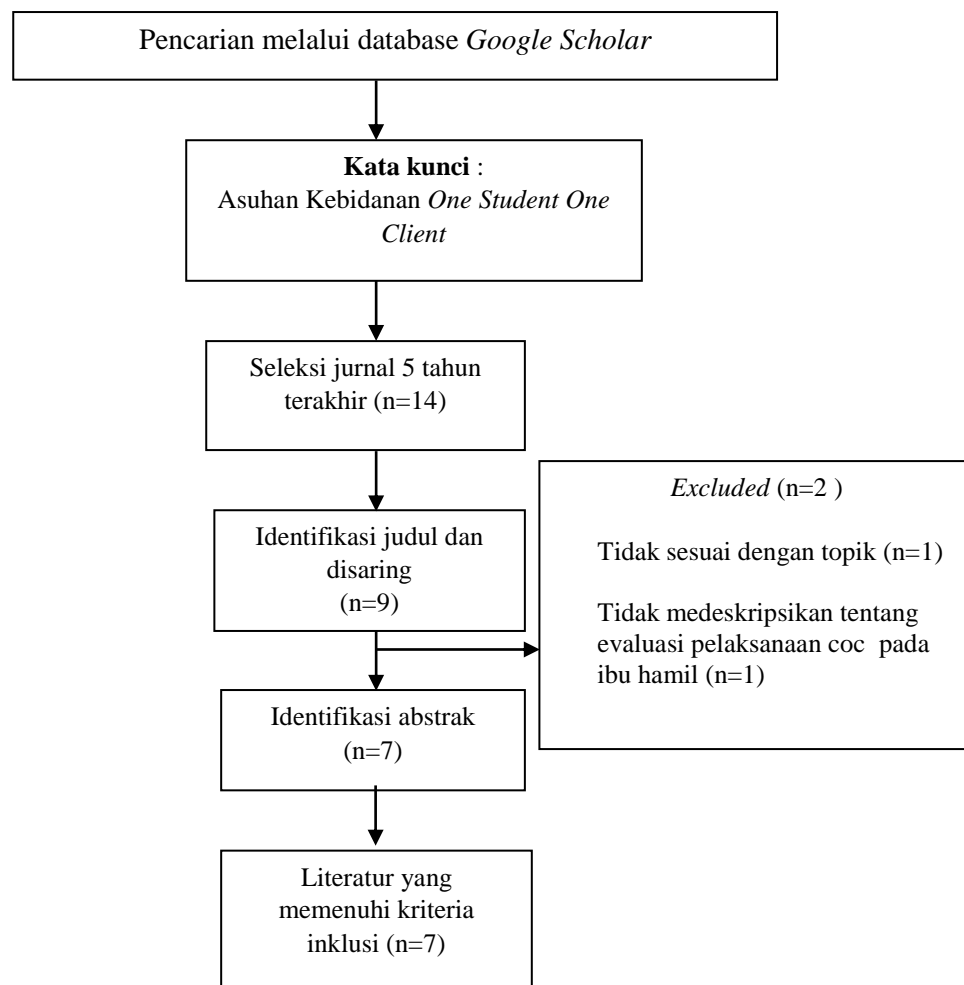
Pencarian melalui database *Google Scholar*

**Kata kunci** :
Asuhan Kebidanan *One Student One Client*

Seleksi jurnal 5 tahun terakhir (n=14)

Identifikasi judul dan disaring
(n=9)

*Excluded* (n=2 )

Tidak sesuai dengan topik (n=1)

Tidak medeskripsikan tentang evaluasi pelaksanaan coc pada ibu hamil (n=1)

Identifikasi abstrak
(n=7)

Literatur yang memenuhi kriteria inklusi (n=7)